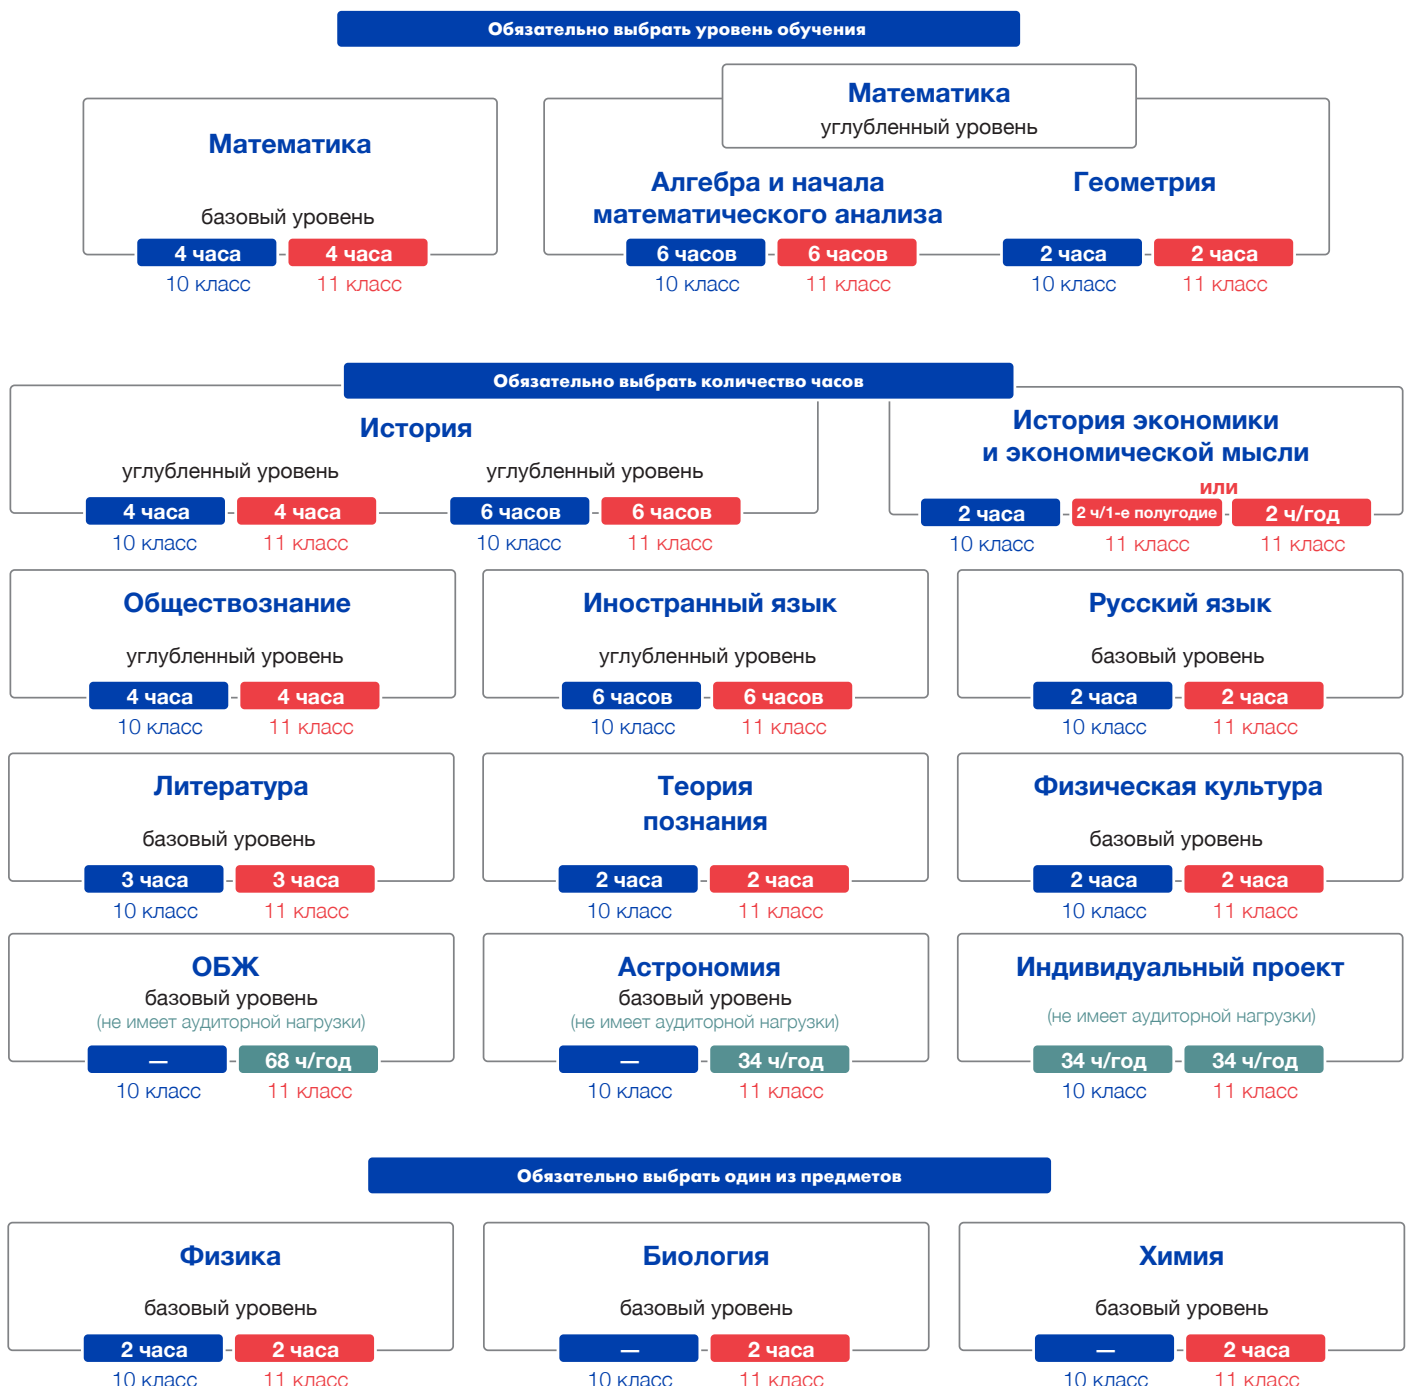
Обязательно выбрать уровень обучения

Математика
базовый уровень
4 часа 4 часа
10 класс 11 класс

Математика
углубленный уровень

Алгебра и начала математического анализа
6 часов 6 часов
10 класс 11 класс

Геометрия
2 часа 2 часа
10 класс 11 класс

Обязательно выбрать количество часов

История
углубленный уровень
4 часа 4 часа
10 класс 11 класс
углубленный уровень
6 часов 6 часов
10 класс 11 класс

История экономики и экономической мысли
2 часа
10 класс
2 ч/1-е полугодие
11 класс
или
2 ч/год
11 класс

Обществознание
углубленный уровень
4 часа 4 часа
10 класс 11 класс

Иностранный язык
углубленный уровень
6 часов 6 часов
10 класс 11 класс

Русский язык
базовый уровень
2 часа 2 часа
10 класс 11 класс

Литература
базовый уровень
3 часа 3 часа
10 класс 11 класс

Теория познания
2 часа 2 часа
10 класс 11 класс

Физическая культура
базовый уровень
2 часа 2 часа
10 класс 11 класс

ОБЖ
базовый уровень
(не имеет аудиторной нагрузки)
— 68 ч/год
10 класс 11 класс

Астрономия
базовый уровень
(не имеет аудиторной нагрузки)
— 34 ч/год
10 класс 11 класс

Индивидуальный проект
(не имеет аудиторной нагрузки)
34 ч/год 34 ч/год
10 класс 11 класс

Обязательно выбрать один из предметов

Физика
базовый уровень
2 часа 2 часа
10 класс 11 класс

Биология
базовый уровень
— 2 часа
10 класс 11 класс

Химия
базовый уровень
— 2 часа
10 класс 11 класс